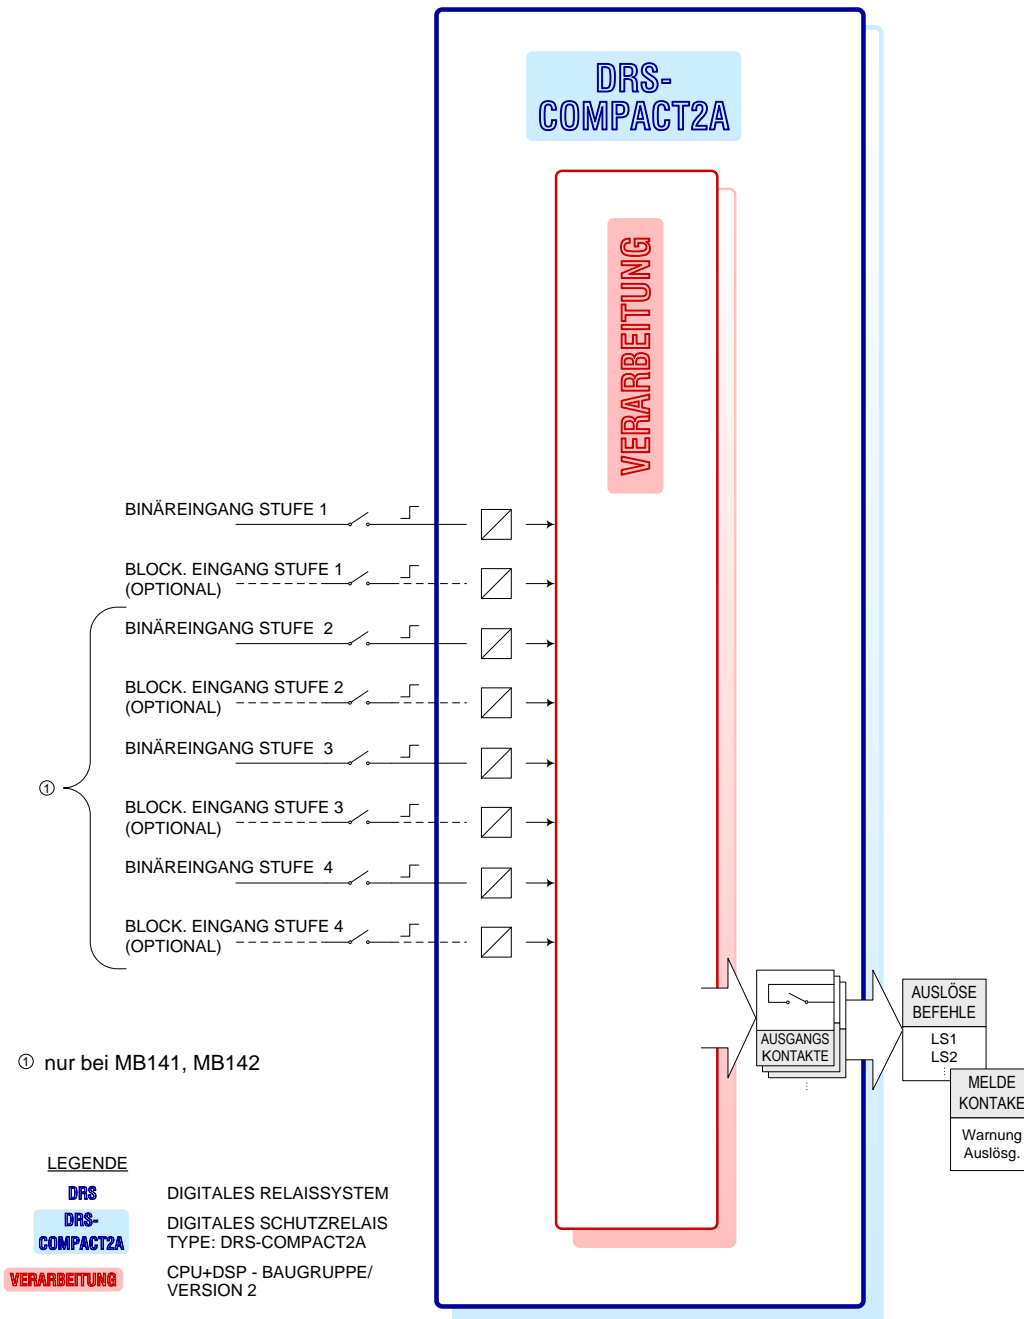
DRS-
COMPACT2A

VERARBEITUNG

BINÄREINGANG STUFE 1

BLOCK. EINGANG STUFE 1
(OPTIONAL)

BINÄREINGANG STUFE 2

BLOCK. EINGANG STUFE 2
(OPTIONAL)

BINÄREINGANG STUFE 3

BLOCK. EINGANG STUFE 3
(OPTIONAL)

BINÄREINGANG STUFE 4

BLOCK. EINGANG STUFE 4
(OPTIONAL)

①

AUSGANGS
KONTAKTE

AUSLÖSE
BEFEHLE

LS1
LS2

MELDE
KONTAKE

Warnung
Auslösg.

① nur bei MB141, MB142

LEGENDE

DRS DIGITALES RELAISSYSTEM

DRS-
COMPACT2A DIGITALES SCHUTZRELAIS
TYPE: DRS-COMPACT2A

VERARBEITUNG CPU+DSP - BAUGRUPPE/
VERSION 2